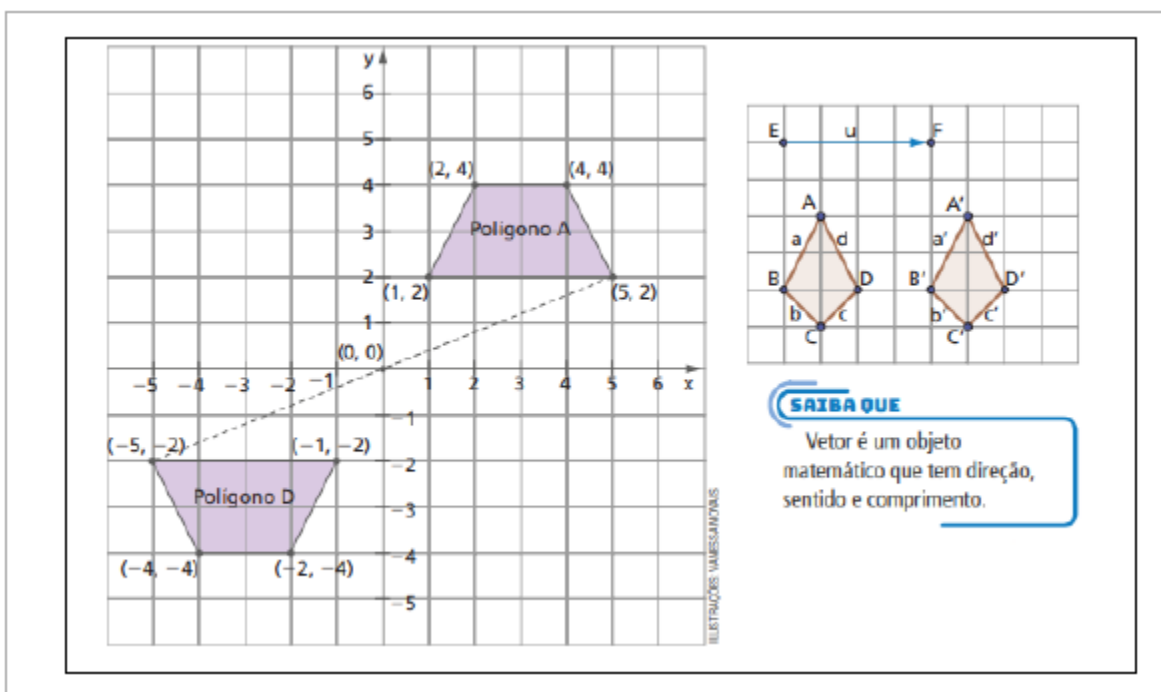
y
6
5
4
3
2
1
(2, 4)
(4, 4)
Polígono A
(1, 2)
(5, 2)
(0, 0)
−5 −4 −3 −2 −1 1 2 3 4 5 6 x
−1
−2
−3
−4
−5
(−5, −2)
(−1, −2)
Polígono D
(−4, −4)
(−2, −4)
ILUSTRAÇÕES: VANESSA NOVAIS

E u F
A
a d
B D
b c
C
A'
a' d'
B' D'
b' c'
C'

SAIBA QUE
Vetor é um objeto matemático que tem direção, sentido e comprimento.